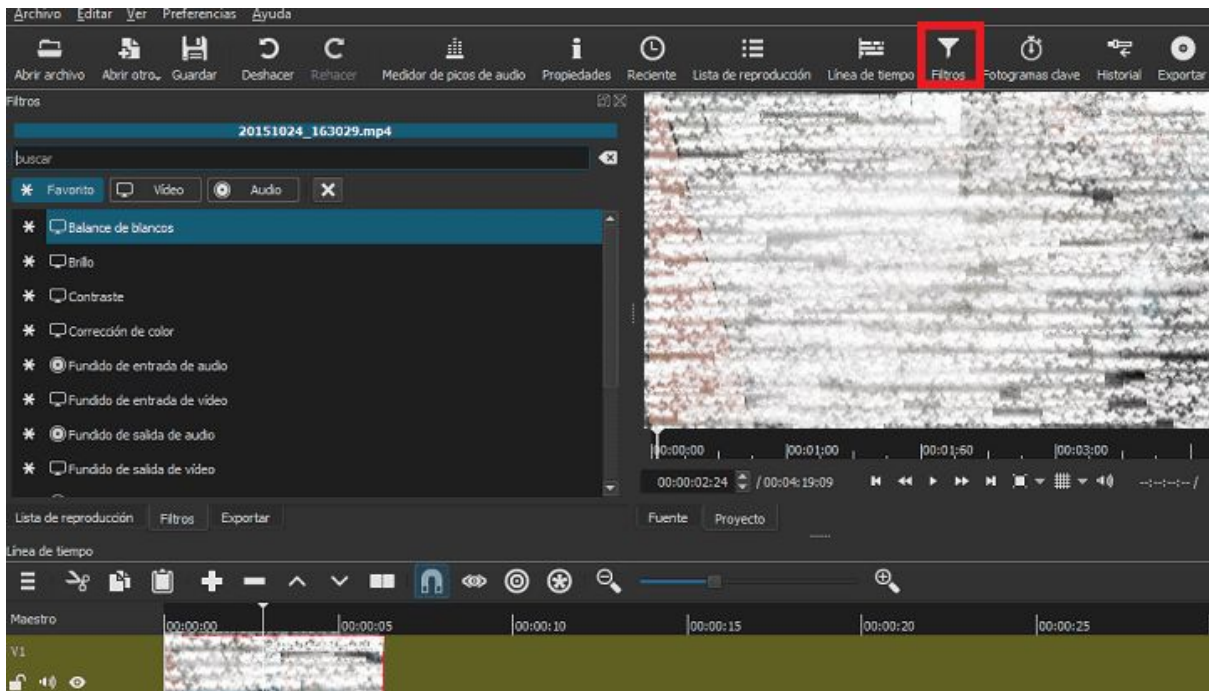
Archivo Editar Ver Preferencias Ayuda

Abrir archivo Abrir otro.. Guardar Deshacer Rehacer Medidor de picos de audio Propiedades Reciente Lista de reproducción Línea de tiempo Filtros Fotogramas clave Historial Exportar

Filtros

20151024_163029.mp4

buscar

Favorito Vídeo Audio

Balance de blancos
Brillo
Contraste
Corrección de color
Fundido de entrada de audio
Fundido de entrada de vídeo
Fundido de salida de audio
Fundido de salida de vídeo

00:00:00 00:01:00 00:01:60 00:03:00

00:00:02:24 / 00:04:19:09 --:--:--:-- /

Lista de reproducción Filtros Exportar

Fuente Proyecto

Línea de tiempo

Maestro 00:00:00 00:00:05 00:00:10 00:00:15 00:00:20 00:00:25

V1